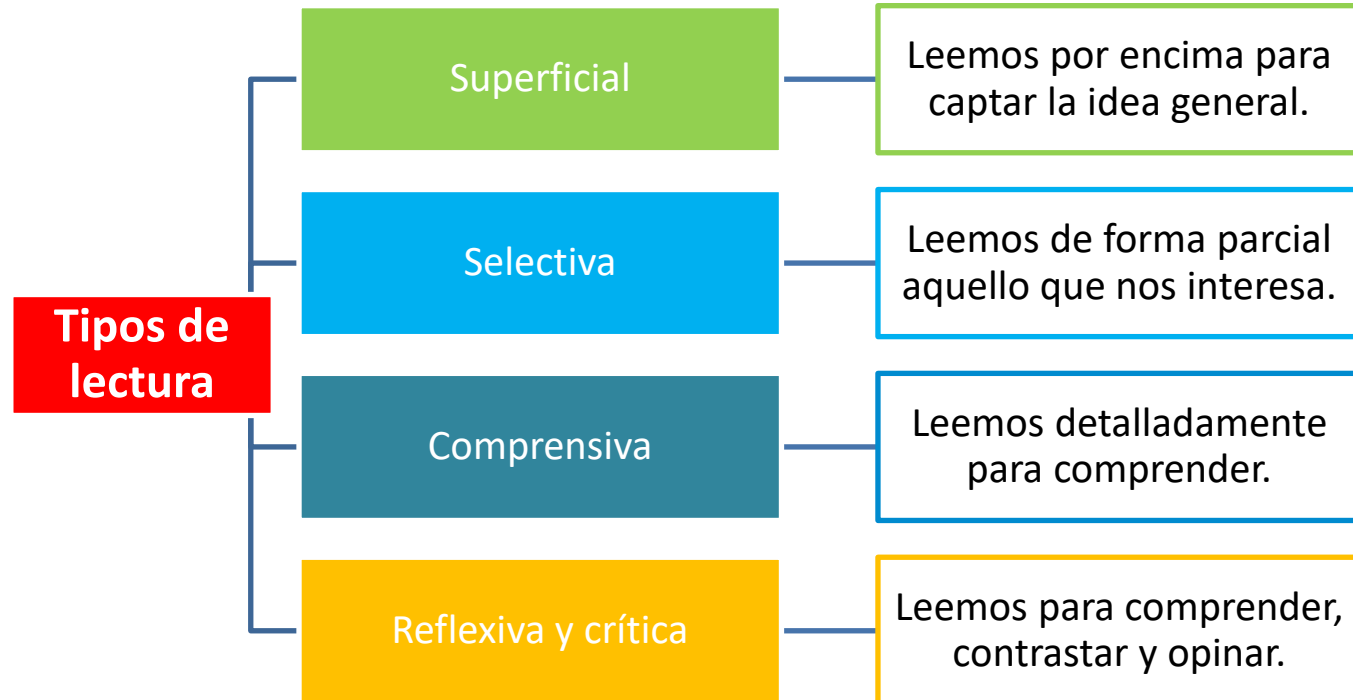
Tipos de lectura

Superficial

Leemos por encima para captar la idea general.

Selectiva

Leemos de forma parcial aquello que nos interesa.

Comprensiva

Leemos detalladamente para comprender.

Reflexiva y crítica

Leemos para comprender, contrastar y opinar.